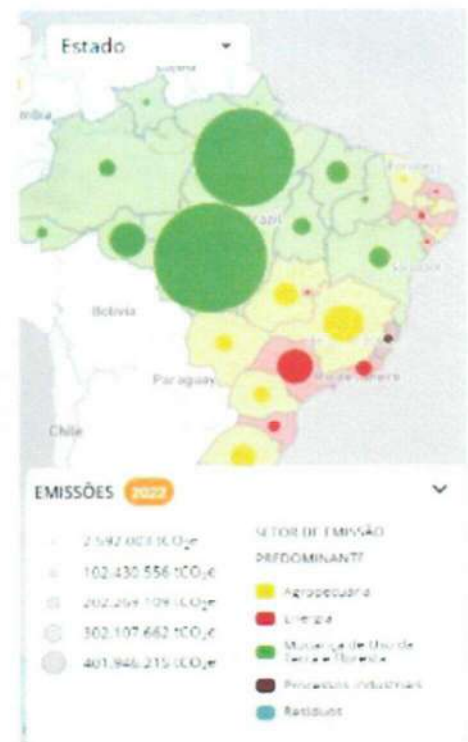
Estado

Bolivia

Paraguay

Chile

EMISSÕES 2022

2.592.003 tCO₂e

102.430.556 tCO₂e

202.269.109 tCO₂e

302.107.662 tCO₂e

401.946.215 tCO₂e

SETOR DE EMISSÃO PREDOMINANTE

Agropecuária

Energia

Mudança de Uso da Terra e Floresta

Processos Industriais

Resíduos